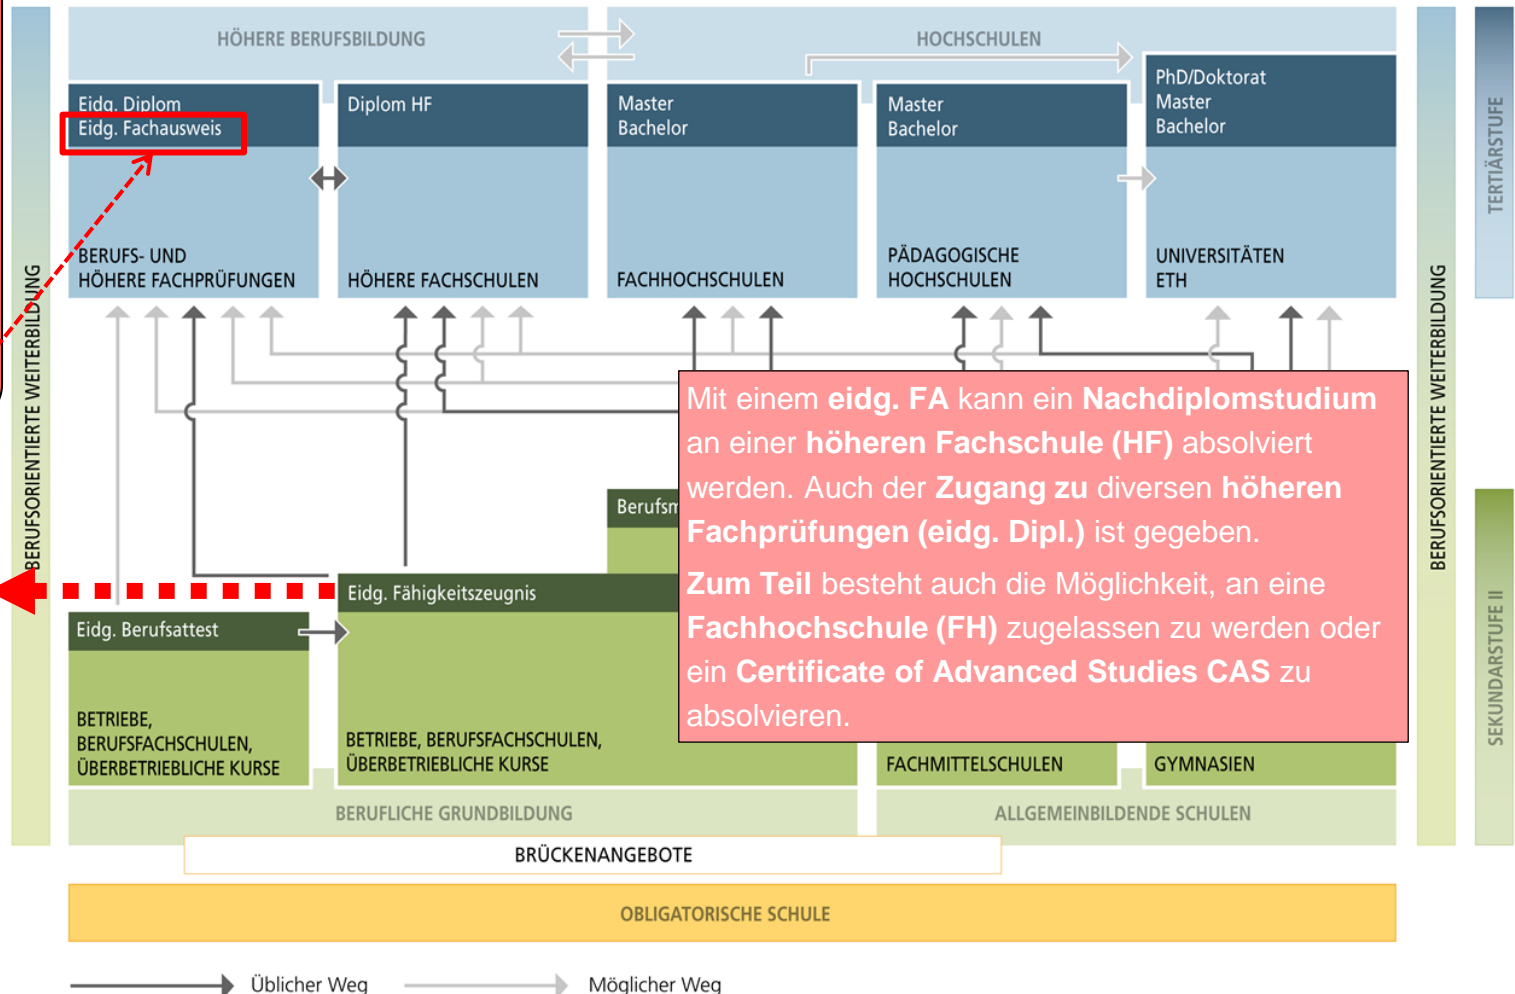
HÖHERE BERUFSBILDUNG

HOCHSCHULEN

Eidg. Diplom
Eidg. Fachausweis

BERUFS- UND HÖHERE FACHPRÜFUNGEN

Diplom HF

HÖHERE FACHSCHULEN

Master
Bachelor

FACHHOCHSCHULEN

Master
Bachelor

PÄDAGOGISCHE HOCHSCHULEN

PhD/Doktorat
Master
Bachelor

UNIVERSITÄTEN ETH

TERTIÄRSTUFE

BERUFSORIENTIERTE WEITERBILDUNG

BERUFSORIENTIERTE WEITERBILDUNG

Mit einem **eidg. FA** kann ein **Nachdiplomstudium** an einer **höheren Fachschule (HF)** absolviert werden. Auch der **Zugang zu** diversen **höheren Fachprüfungen (eidg. Dipl.)** ist gegeben.

**Zum Teil** besteht auch die Möglichkeit, an eine **Fachhochschule (FH)** zugelassen zu werden oder ein **Certificate of Advanced Studies CAS** zu absolvieren.

Berufsm

Eidg. Fähigkeitszeugnis

Eidg. Berufsattest

BETRIEBE, BERUFSFACHSCHULEN, ÜBERBETRIEBLICHE KURSE

BETRIEBE, BERUFSFACHSCHULEN, ÜBERBETRIEBLICHE KURSE

FACHMITTELSCHULEN

GYMNASIEN

SEKUNDARSTUFE II

BERUFLICHE GRUNDBILDUNG

ALLGEMEINBILDENDE SCHULEN

BRÜCKENANGEBOTE

OBLIGATORISCHE SCHULE

Üblicher Weg

Möglicher Weg